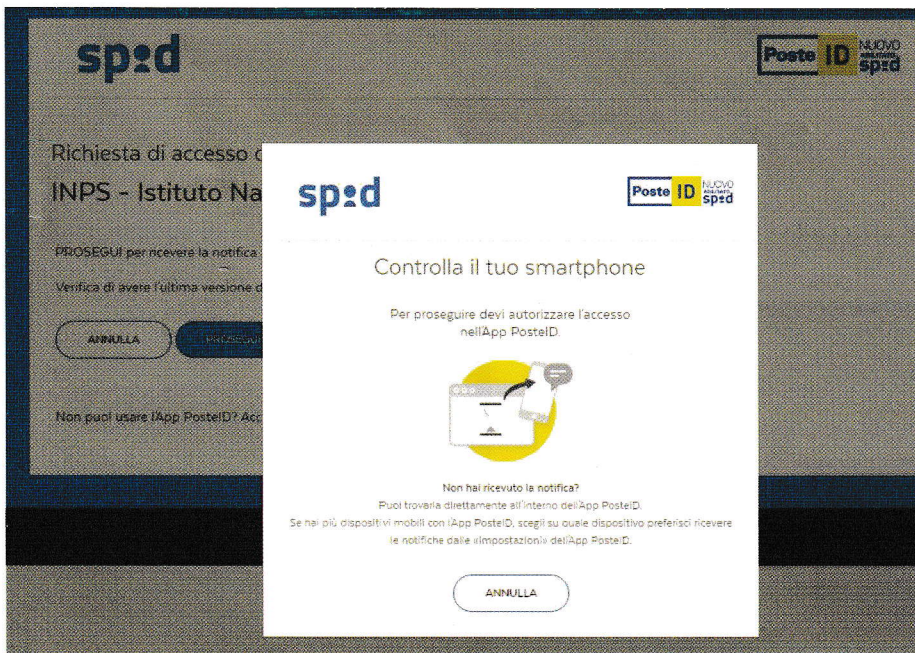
spid

Poste ID NUOVO abilitato spid

Richiesta di accesso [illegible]

INPS - Istituto Na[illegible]

PROSEGUI per ricevere la notifica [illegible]

Verifica di avere l'ultima versione d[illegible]

ANNULLA

PROSEGUI

Non puoi usare l'App PosteID? Acc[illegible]

spid

Poste ID NUOVO abilitato spid

Controlla il tuo smartphone

Per proseguire devi autorizzare l'accesso nell'App PosteID.

Non hai ricevuto la notifica?
Puoi trovarla direttamente all'interno dell'App PosteID.
Se hai più dispositivi mobili con l'App PosteID, scegli su quale dispositivo preferisci ricevere le notifiche dalle «Impostazioni» dell'App PosteID.

ANNULLA